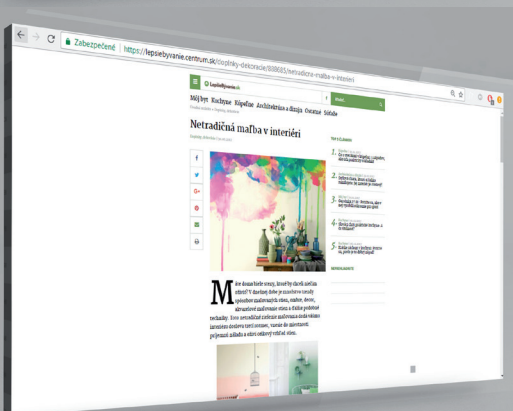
Zabezpečené | https://lepsiebyvanie.centrum.sk/doplnky-dekoracie/888683/netradicna-malba-v-interieri

Môj byt Kuchyne Kúpeľne Architektúra a dizajn Osobnosti Záhrada

Netradičná maľba v interiéri

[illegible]

M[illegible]

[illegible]